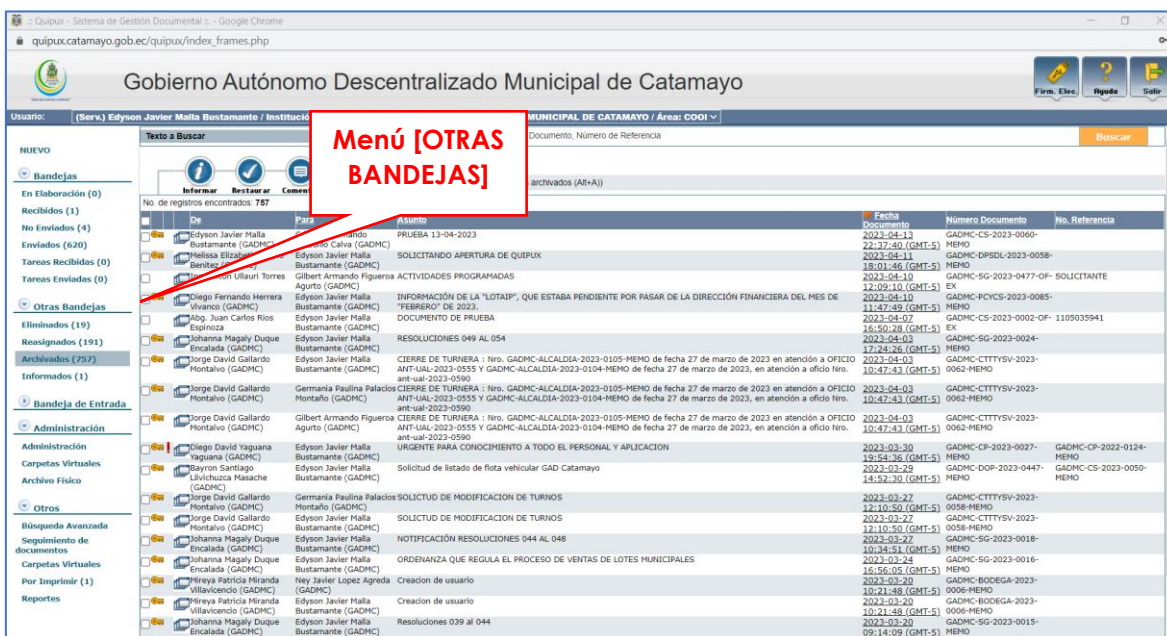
.:: Quipux - Sistema de Gestión Documental ::. - Google Chrome
quipux.catamayo.gob.ec/quipux/index_frames.php

Gobierno Autónomo Descentralizado Municipal de Catamayo

Firm. Elec. Ayuda Salir

Usuario: (Serv.) Edyson Javier Malla Bustamante / Institució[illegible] MUNICIPAL DE CATAMAYO / Área: COOI

Texto a Buscar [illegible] Documento, Número de Referencia Buscar

Menú [OTRAS BANDEJAS]

NUEVO

Bandejas
En Elaboración (0)
Recibidos (1)
No Enviados (4)
Enviados (620)
Tareas Recibidas (0)
Tareas Enviadas (0)

Otras Bandejas
Eliminados (19)
Reasignados (191)
Archivados (757)
Informados (1)

Bandeja de Entrada

Administración
Administración
Carpetas Virtuales
Archivo Físico

Otros
Búsqueda Avanzada
Seguimiento de documentos
Carpetas Virtuales
Por Imprimir (1)
Reportes

Informar Restaurar Comen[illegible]
archivados (Alt+A))

No. de registros encontrados: 757

| De | Para | Asunto | Fecha Documento | Número Documento | No. Referencia |
|---|---|---|---|---|---|
| Edyson Javier Malla Bustamante (GADMC) | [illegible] Calva (GADMC) | PRUEBA 13-04-2023 | 2023-04-13 22:37:40 (GMT-5) | GADMC-CS-2023-0060-MEMO | |
| Melissa Elizabe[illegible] Benitez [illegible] | Edyson Javier Malla Bustamante (GADMC) | SOLICITANDO APERTURA DE QUIPUX | 2023-04-11 18:01:46 (GMT-5) | GADMC-DPSDL-2023-0058-MEMO | |
| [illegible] Ullauri Torres | Gilbert Armando Figueroa Agurto (GADMC) | ACTIVIDADES PROGRAMADAS | 2023-04-10 12:09:10 (GMT-5) | GADMC-SG-2023-0477-OF-EX | SOLICITANTE |
| Diego Fernando Herrera Vivanco (GADMC) | Edyson Javier Malla Bustamante (GADMC) | INFORMACIÓN DE LA "LOTAIP", QUE ESTABA PENDIENTE POR PASAR DE LA DIRECCIÓN FINANCIERA DEL MES DE "FEBRERO" DE 2023. | 2023-04-10 11:47:49 (GMT-5) | GADMC-PCYCS-2023-0085-MEMO | |
| Abg. Juan Carlos Rios Espinoza | Edyson Javier Malla Bustamante (GADMC) | DOCUMENTO DE PRUEBA | 2023-04-07 16:50:28 (GMT-5) | GADMC-CS-2023-0002-OF-EX | 1105035941 |
| Johanna Magaly Duque Encalada (GADMC) | Edyson Javier Malla Bustamante (GADMC) | RESOLUCIONES 049 AL 054 | 2023-04-03 17:24:26 (GMT-5) | GADMC-SG-2023-0024-MEMO | |
| Jorge David Gallardo Montalvo (GADMC) | Edyson Javier Malla Bustamante (GADMC) | CIERRE DE TURNERA : Nro. GADMC-ALCALDIA-2023-0105-MEMO de fecha 27 de marzo de 2023 en atención a OFICIO ANT-UAL-2023-0555 Y GADMC-ALCALDIA-2023-0104-MEMO de fecha 27 de marzo de 2023, en atención a oficio Nro. ant-ual-2023-0590 | 2023-04-03 10:47:43 (GMT-5) | GADMC-CTTTYSV-2023-0062-MEMO | |
| Jorge David Gallardo Montalvo (GADMC) | Germania Paulina Palacios Montaño (GADMC) | CIERRE DE TURNERA : Nro. GADMC-ALCALDIA-2023-0105-MEMO de fecha 27 de marzo de 2023 en atención a OFICIO ANT-UAL-2023-0555 Y GADMC-ALCALDIA-2023-0104-MEMO de fecha 27 de marzo de 2023, en atención a oficio Nro. ant-ual-2023-0590 | 2023-04-03 10:47:43 (GMT-5) | GADMC-CTTTYSV-2023-0062-MEMO | |
| Jorge David Gallardo Montalvo (GADMC) | Gilbert Armando Figueroa Agurto (GADMC) | CIERRE DE TURNERA : Nro. GADMC-ALCALDIA-2023-0105-MEMO de fecha 27 de marzo de 2023 en atención a OFICIO ANT-UAL-2023-0555 Y GADMC-ALCALDIA-2023-0104-MEMO de fecha 27 de marzo de 2023, en atención a oficio Nro. ant-ual-2023-0590 | 2023-04-03 10:47:43 (GMT-5) | GADMC-CTTTYSV-2023-0062-MEMO | |
| Diego David Yaguana Yaguana (GADMC) | Edyson Javier Malla Bustamante (GADMC) | URGENTE PARA CONOCIMIENTO A TODO EL PERSONAL Y APLICACION | 2023-03-30 19:54:36 (GMT-5) | GADMC-CP-2023-0027-MEMO | GADMC-CP-2022-0124-MEMO |
| Bayron Santiago Llivichuzca Masache (GADMC) | Edyson Javier Malla Bustamante (GADMC) | Solicitud de listado de flota vehicular GAD Catamayo | 2023-03-29 14:52:30 (GMT-5) | GADMC-DOP-2023-0447-MEMO | GADMC-CS-2023-0050-MEMO |
| Jorge David Gallardo Montalvo (GADMC) | Germania Paulina Palacios Montaño (GADMC) | SOLICTUD DE MODIFICACION DE TURNOS | 2023-03-27 12:10:50 (GMT-5) | GADMC-CTTTYSV-2023-0058-MEMO | |
| Jorge David Gallardo Montalvo (GADMC) | Edyson Javier Malla Bustamante (GADMC) | SOLICTUD DE MODIFICACION DE TURNOS | 2023-03-27 12:10:50 (GMT-5) | GADMC-CTTTYSV-2023-0058-MEMO | |
| Johanna Magaly Duque Encalada (GADMC) | Edyson Javier Malla Bustamante (GADMC) | NOTIFICACIÓN RESOLUCIONES 044 AL 048 | 2023-03-27 10:34:51 (GMT-5) | GADMC-SG-2023-0018-MEMO | |
| Johanna Magaly Duque Encalada (GADMC) | Edyson Javier Malla Bustamante (GADMC) | ORDENANZA QUE REGULA EL PROCESO DE VENTAS DE LOTES MUNICIPALES | 2023-03-24 16:56:05 (GMT-5) | GADMC-SG-2023-0016-MEMO | |
| Mireya Patricia Miranda Villavicencio (GADMC) | Ney Javier Lopez Agreda (GADMC) | Creacion de usuario | 2023-03-20 10:21:48 (GMT-5) | GADMC-BODEGA-2023-0006-MEMO | |
| Mireya Patricia Miranda Villavicencio (GADMC) | Edyson Javier Malla Bustamante (GADMC) | Creacion de usuario | 2023-03-20 10:21:48 (GMT-5) | GADMC-BODEGA-2023-0006-MEMO | |
| Johanna Magaly Duque Encalada (GADMC) | Edyson Javier Malla Bustamante (GADMC) | Resoluciones 039 al 044 | 2023-03-20 09:14:09 (GMT-5) | GADMC-SG-2023-0015-MEMO | |